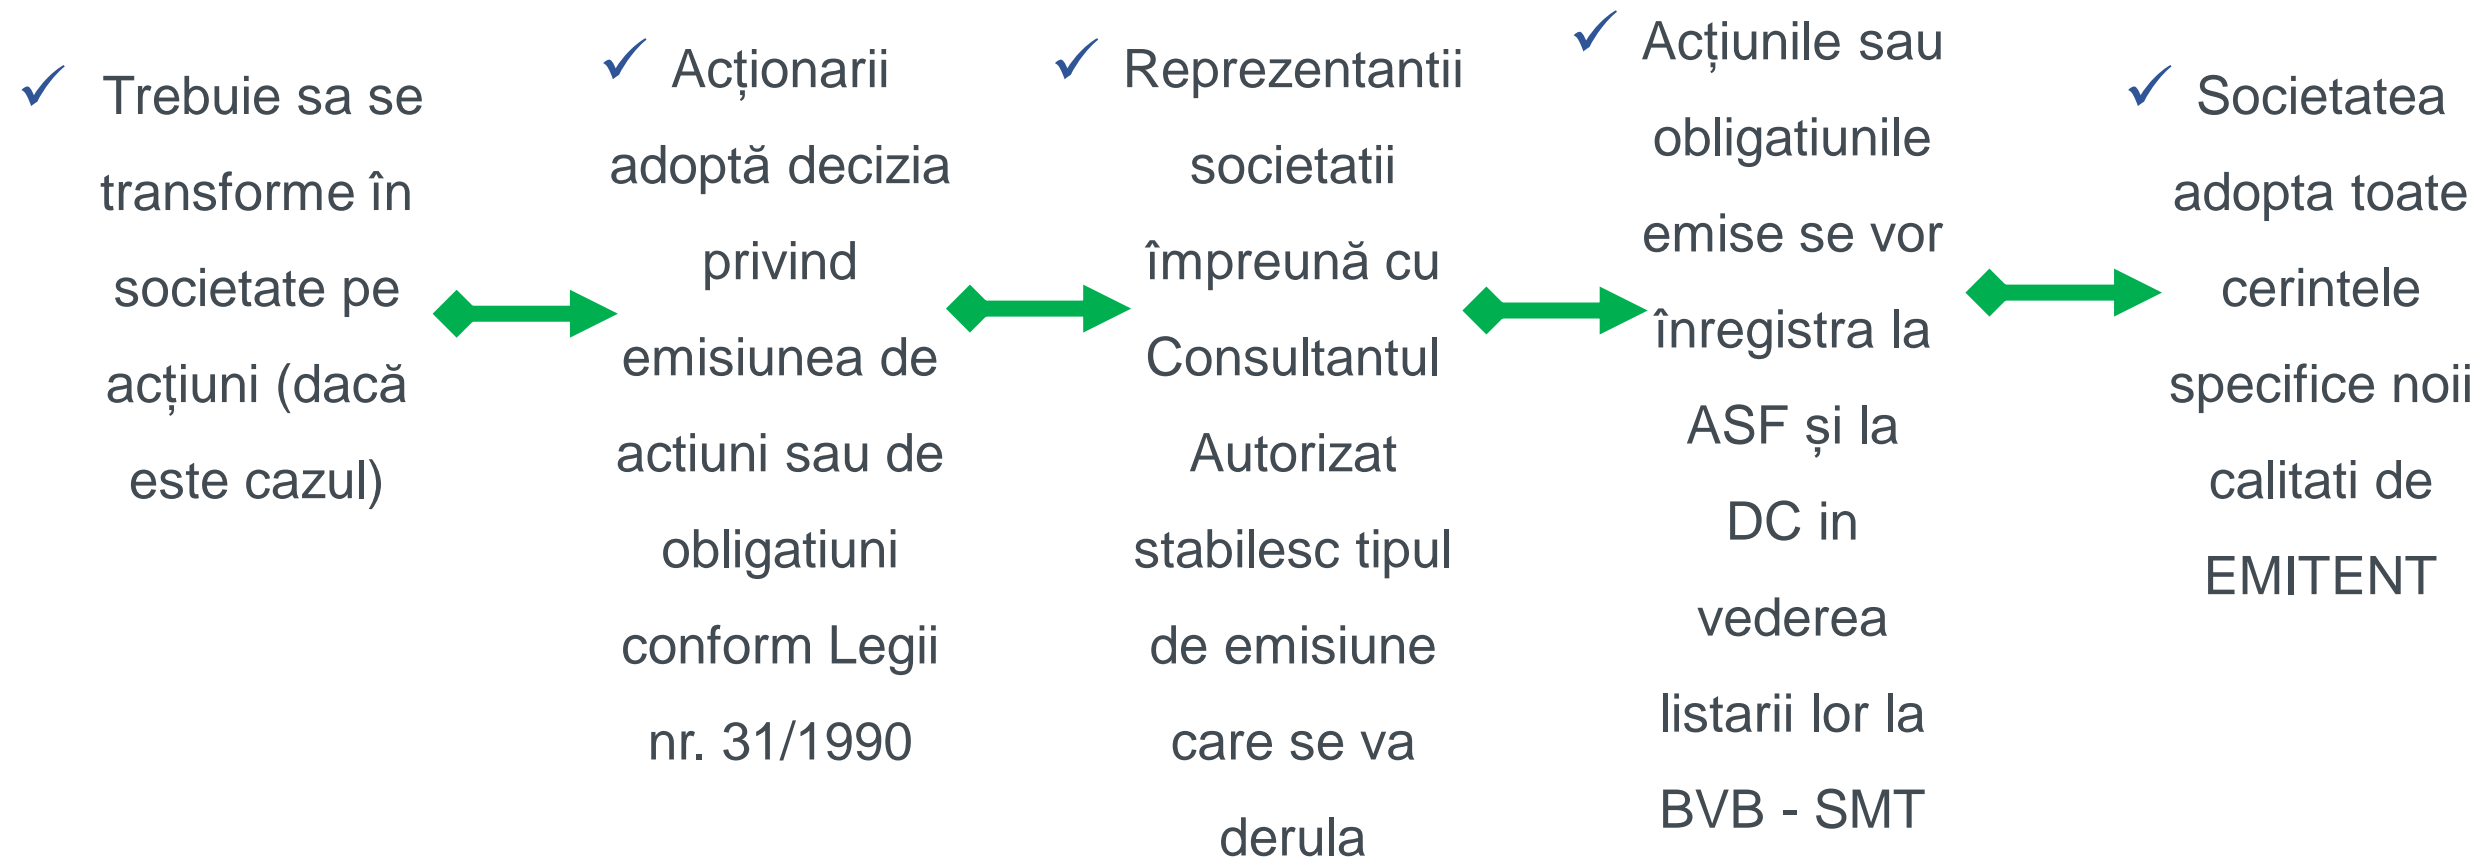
✓ Trebuie sa se transforme în societate pe acțiuni (dacă este cazul)

✓ Acționarii adoptă decizia privind emisiunea de actiuni sau de obligatiuni conform Legii nr. 31/1990

✓ Reprezentantii societatii împreună cu Consultantul Autorizat stabilesc tipul de emisiune care se va derula

✓ Acțiunile sau obligatiunile emise se vor înregistra la ASF și la DC in vederea listarii lor la BVB - SMT

✓ Societatea adopta toate cerintele specifice noii calitati de EMITENT